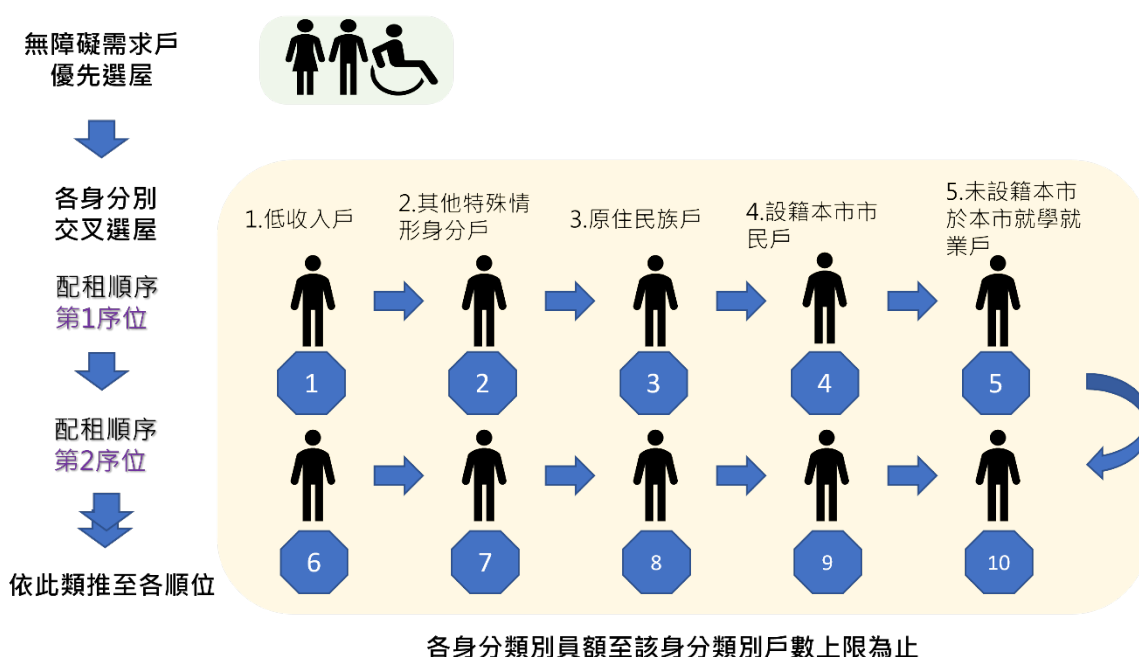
無障礙需求戶
優先選屋

各身分別
交叉選屋

配租順序
第1序位

配租順序
第2序位

依此類推至各順位

1.低收入戶

2.其他特殊情形身分戶

3.原住民族戶

4.設籍本市市民戶

5.未設籍本市於本市就學就業戶

1

2

3

4

5

6

7

8

9

10

各身分類別員額至該身分類別戶數上限為止